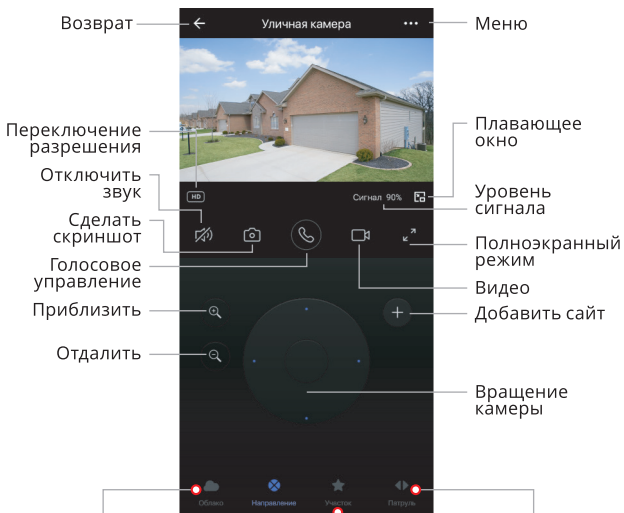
Возврат

Уличная камера

Меню

Переключение разрешения

HD

Плавающее окно

Отключить звук

Сигнал 90%

Уровень сигнала

Сделать скриншот

Полноэкранный режим

Голосовое управление

Видео

Приблизить

Добавить сайт

Отдалить

Вращение камеры

Облако

Направление

Участок

Патруль